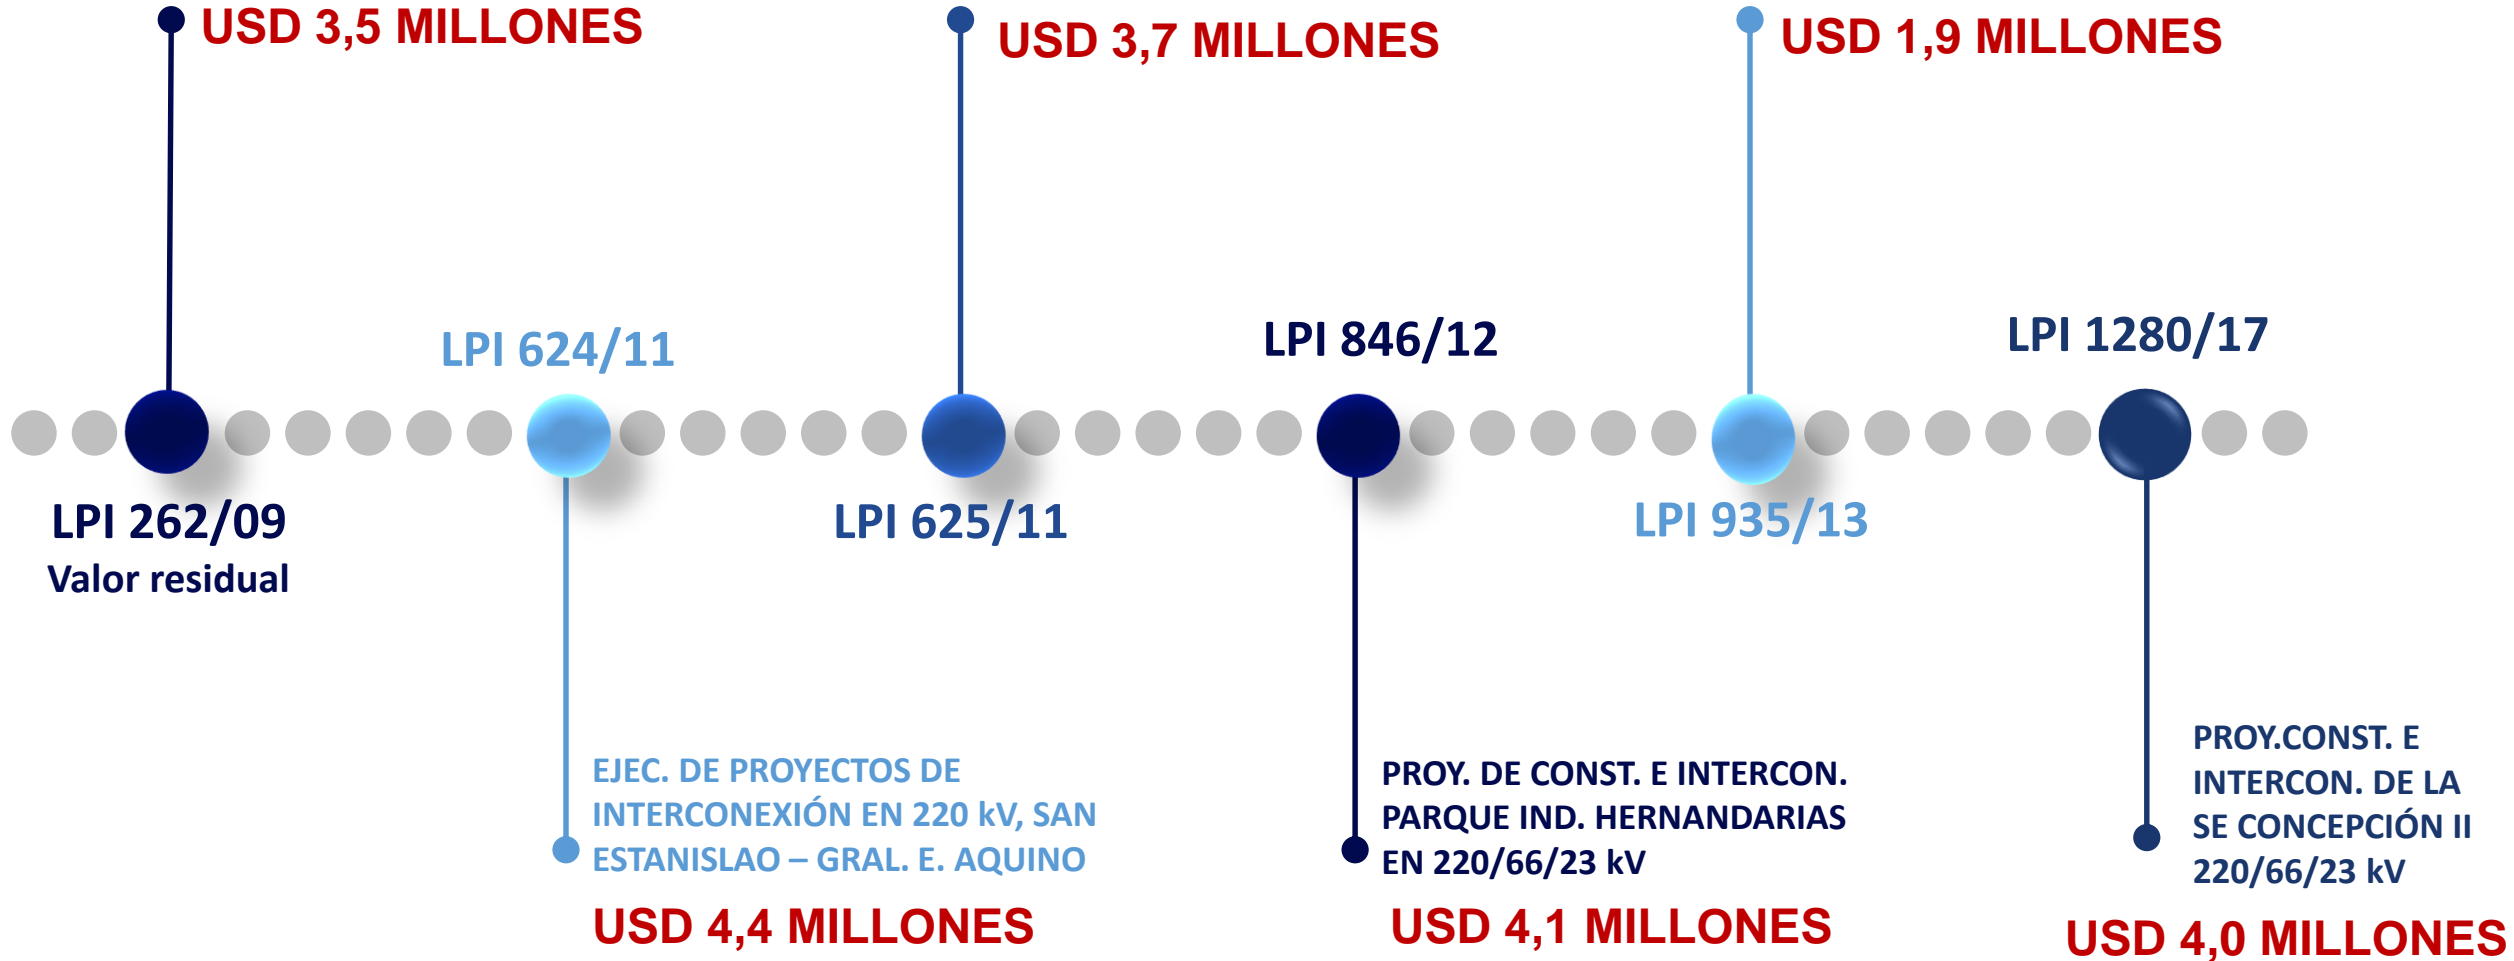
USD 3,5 MILLONES

USD 3,7 MILLONES

USD 1,9 MILLONES

LPI 624/11

LPI 846/12

LPI 1280/17

LPI 262/09
Valor residual

LPI 625/11

LPI 935/13

EJEC. DE PROYECTOS DE INTERCONEXIÓN EN 220 kV, SAN ESTANISLAO – GRAL. E. AQUINO

USD 4,4 MILLONES

PROY. DE CONST. E INTERCON. PARQUE IND. HERNANDARIAS EN 220/66/23 kV

USD 4,1 MILLONES

PROY.CONST. E INTERCON. DE LA SE CONCEPCIÓN II 220/66/23 kV

USD 4,0 MILLONES